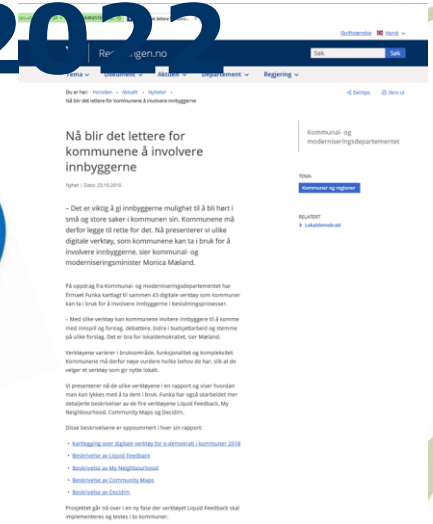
2022

Regjeringen.no

Skriftstørrelse Norsk

Søk Søk

Tema Dokument Aktuelt Departement Regjering

Du er her: Forsiden > Aktuelt > Nyheter > Nå blir det lettere for kommunene å involvere innbyggerne

Del/tips Skriv ut

Nå blir det lettere for kommunene å involvere innbyggerne

Nyhet | Dato: 23.10.2018

– Det er viktig å gi innbyggerne mulighet til å bli hørt i små og store saker i kommunen sin. Kommunene må derfor legge til rette for det. Nå presenterer vi ulike digitale verktøy, som kommunene kan ta i bruk for å involvere innbyggerne, sier kommunal- og moderniseringsminister Monica Mæland.

På oppdrag fra Kommunal- og moderniseringsdepartementet har firmaet Funka kartlagt til sammen 43 digitale verktøy som kommuner kan ta i bruk for å involvere innbyggerne i beslutningsprosesser.

– Med slike verktøy kan kommunene invitere innbyggere til å komme med innspill og forslag, debattere, bidra i budsjettarbeid og stemme på ulike forslag. Det er bra for lokaldemokratiet, sier Mæland.

Verktøyene varierer i bruksområde, funksjonalitet og kompleksitet. Kommunene må derfor nøye vurdere hvilke behov de har, slik at de velger et verktøy som gir nytte lokalt.

Vi presenterer nå de ulike verktøyene i en rapport og viser hvordan man kan lykkes med å ta dem i bruk. Funka har også utarbeidet mer detaljerte beskrivelser av de fire verktøyene Liquid Feedback, My Neighbourhood, Community Maps og Decidim.

Disse beskrivelsene er oppsummert i hver sin rapport:

• Kartlegging over digitale verktøy for e-demokrati i kommuner 2018
• Beskrivelse av Liquid Feedback
• Beskrivelse av My Neighbourhood
• Beskrivelse av Community Maps
• Beskrivelse av Decidim

Prosjektet går nå over i en ny fase der verktøyet Liquid Feedback skal implementeres og testes i to kommuner.

Kommunal- og moderniseringsdepartementet

TEMA
Kommuner og regioner

RELATERT
Lokaldemokrati